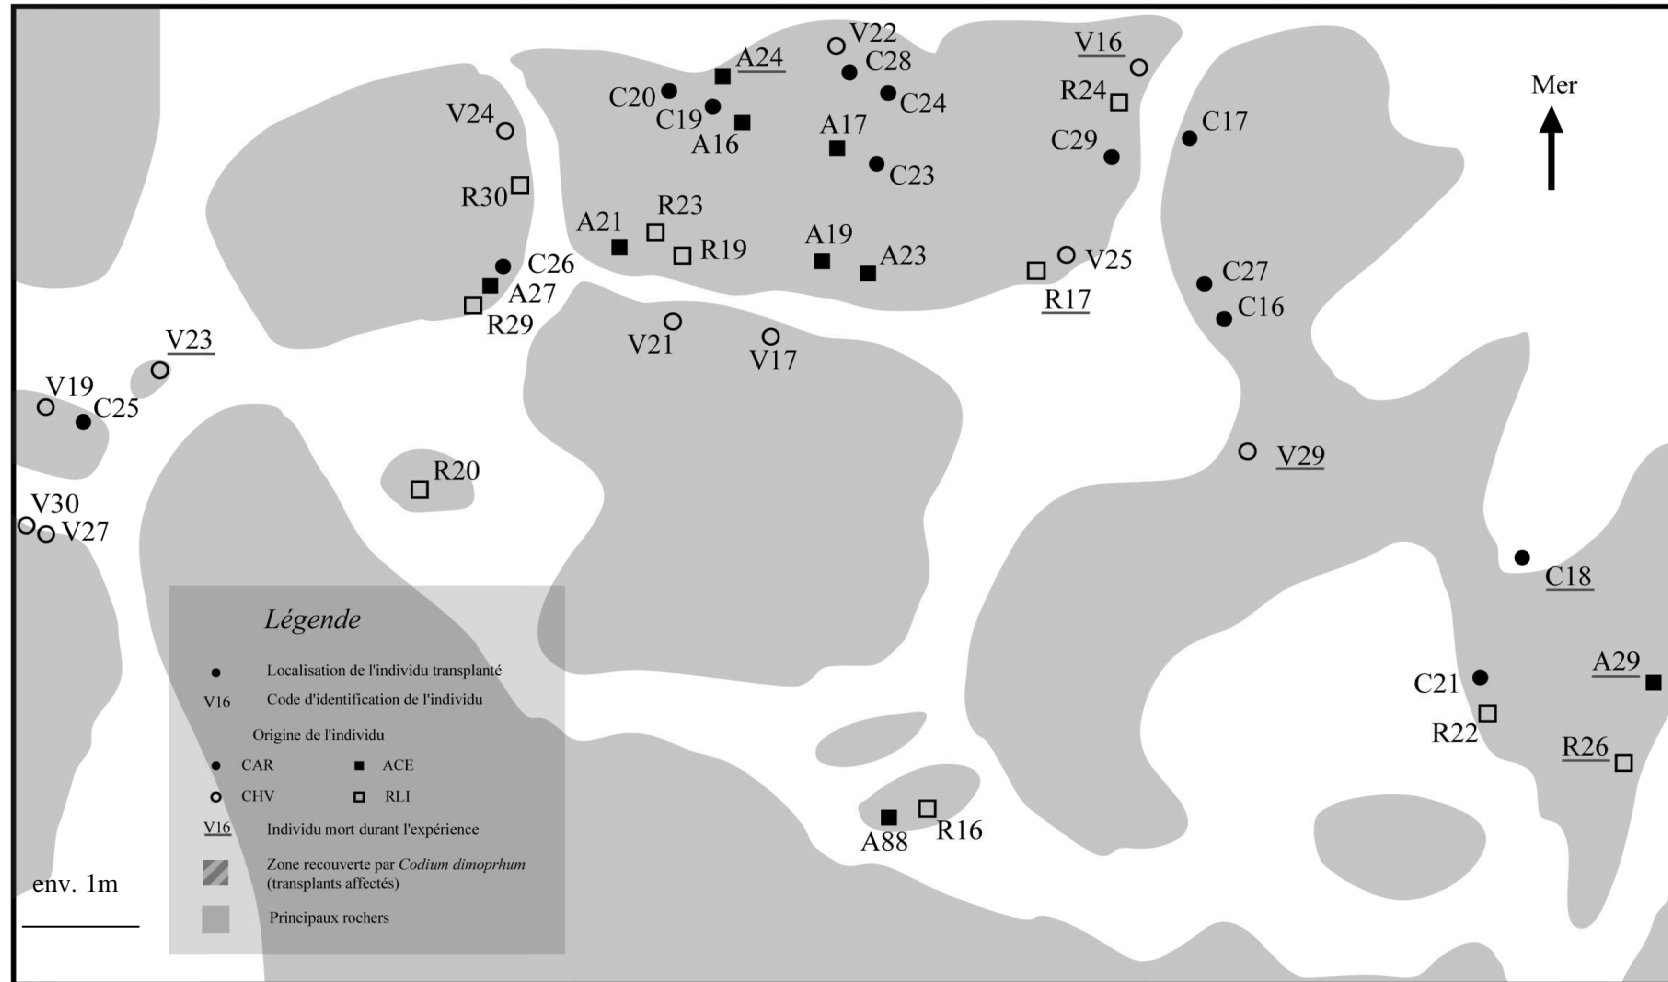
V22
C28
A24
V16
Mer
C20
C24
R24
V24
C19
A17
A16
C17
C29
C23
R30
A21
R23
A19
R19
A23
V25
C26
C27
A27
R17
R29
C16
V21
V23
V17
V19
C25
V29
R20
V30
V27
C18
Légende
Localisation de l'individu transplanté
V16 Code d'identification de l'individu
Origine de l'individu
CAR
ACE
CHV
RLI
V16 Individu mort durant l'expérience
Zone recouverte par Codium dimoprhum (transplants affectés)
Principaux rochers
A29
C21
R22
R26
A88
R16
env. 1m